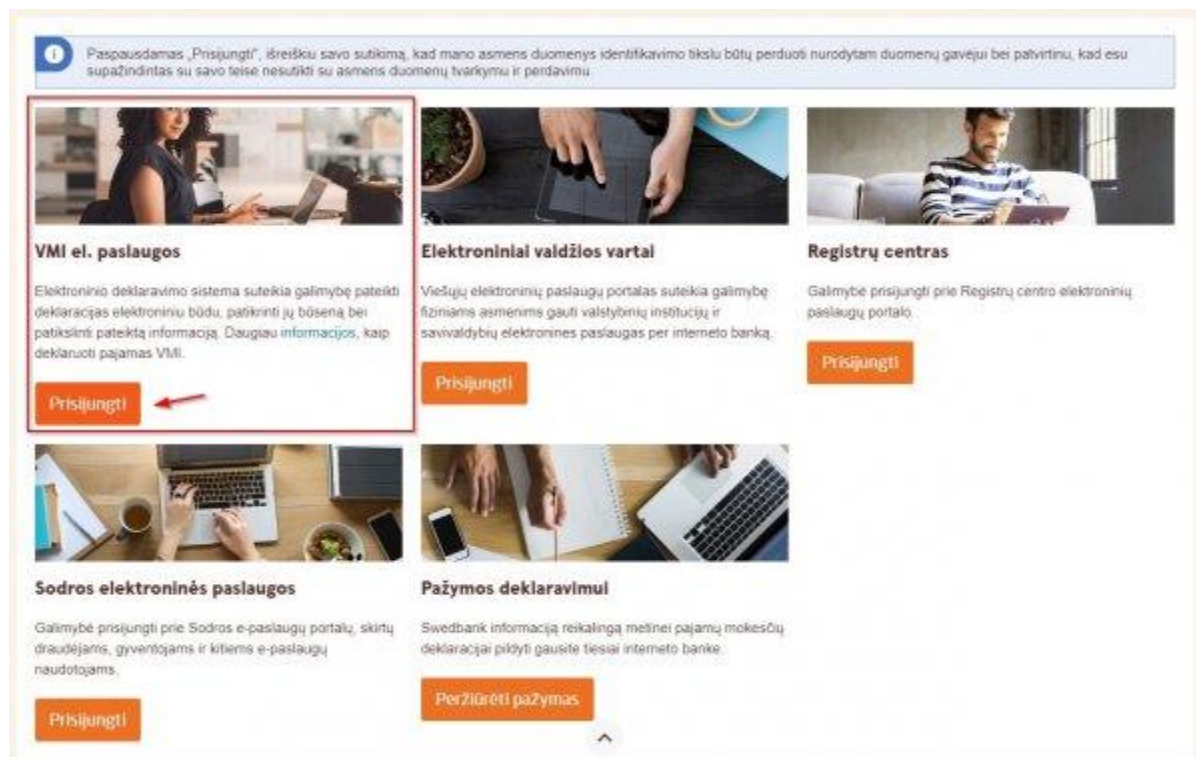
Paspausdamas „Prisijungti", išreiškiu savo sutikimą, kad mano asmens duomenys identifikavimo tikslu būtų perduoti nurodytam duomenų gavėjui bei patvirtinu, kad esu supažindintas su savo teise nesutikti su asmens duomenų tvarkymu ir perdavimu.

VMI el. paslaugos

Elektroninio deklaravimo sistema suteikia galimybę pateikti deklaracijas elektroniniu būdu, patikrinti jų būseną bei patikslinti pateiktą informaciją. Daugiau informacijos, kaip deklaruoti pajamas VMI.

Prisijungti

Elektroniniai valdžios vartai

Viešųjų elektroninių paslaugų portalas suteikia galimybę fiziniams asmenims gauti valstybinių institucijų ir savivaldybių elektronines paslaugas per interneto banką.

Prisijungti

Registrų centras

Galimybė prisijungti prie Registrų centro elektroninių paslaugų portalo.

Prisijungti

Sodros elektroninės paslaugos

Galimybė prisijungti prie Sodros e-paslaugų portalų, skirtų draudėjams, gyventojams ir kitiems e-paslaugų naudotojams.

Prisijungti

Pažymos deklaravimui

Swedbank informaciją reikalingą metinei pajamų mokesčių deklaracijai pildyti gausite tiesiai interneto banke.

Peržiūrėti pažymas